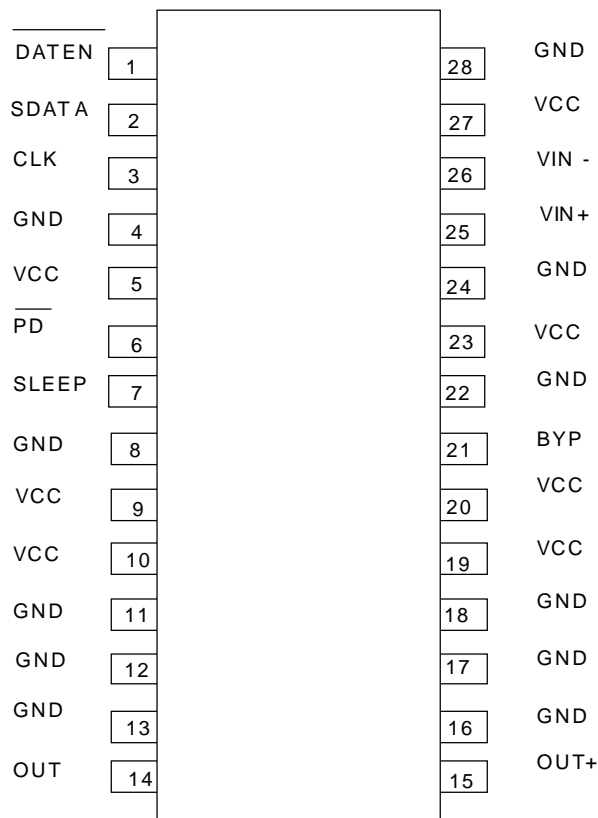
$\overline{\text{DATEN}}$ 1
SDATA 2
CLK 3
GND 4
VCC 5
$\overline{\text{PD}}$ 6
SLEEP 7
GND 8
VCC 9
VCC 10
GND 11
GND 12
GND 13
OUT 14

GND 28
VCC 27
VIN - 26
VIN + 25
GND 24
VCC 23
GND 22
BYP 21
VCC 20
VCC 19
GND 18
GND 17
GND 16
OUT+ 15